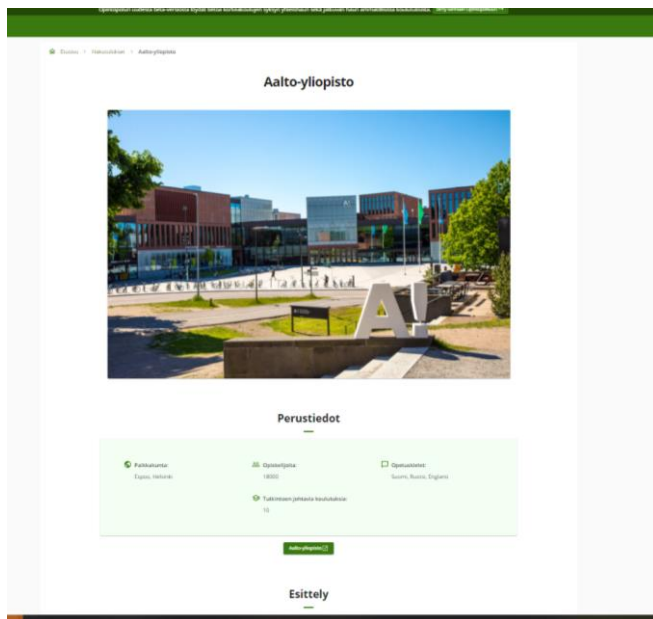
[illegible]

Etusivu > Korkeakoulut > Aalto-yliopisto

Aalto-yliopisto

Perustiedot

Paikkakunta:
Espoo, Helsinki

Opiskelijoita:
18000

Opetuskielet:
Suomi, Ruotsi, Englanti

Tutkintoon johtavia koulutuksia:
16

Aalto-yliopisto

Esittely